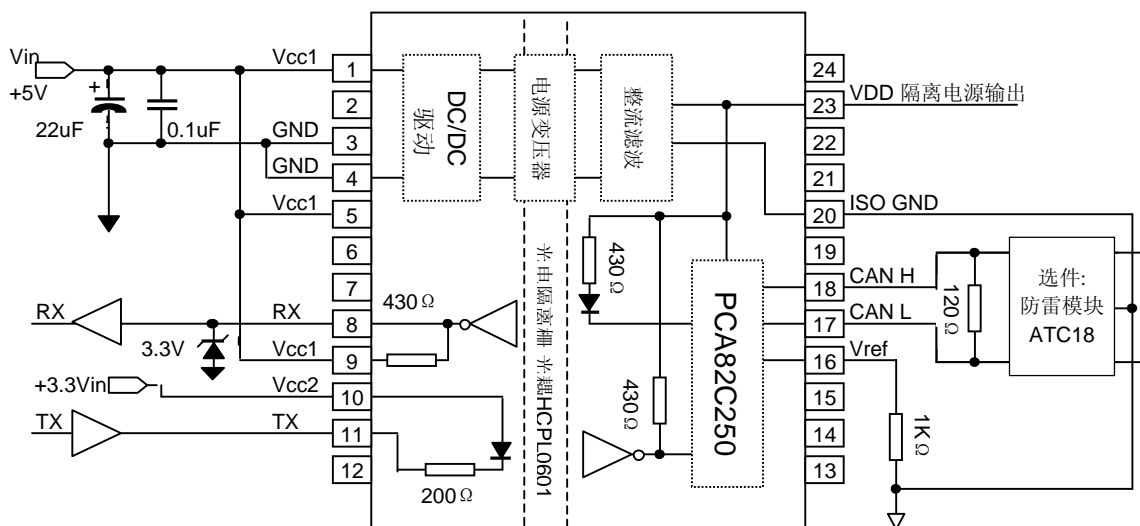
Vin
+5V
22uF
0.1uF
Vcc1
GND
GND
Vcc1
RX
Vcc1
Vcc2
TX
RX
3.3V
+3.3Vin
TX
1
2
3
4
5
6
7
8
9
10
11
12
DC/DC
驱动
电源变压器
整流滤波
光电隔离栅 光耦HCPL0601
430Ω
200Ω
430Ω
430Ω
PCA82C250
24
23
22
21
20
19
18
17
16
15
14
13
VDD 隔离电源输出
ISO GND
CAN H
CAN L
Vref
120Ω
1KΩ
选件:
防雷模块
ATC18